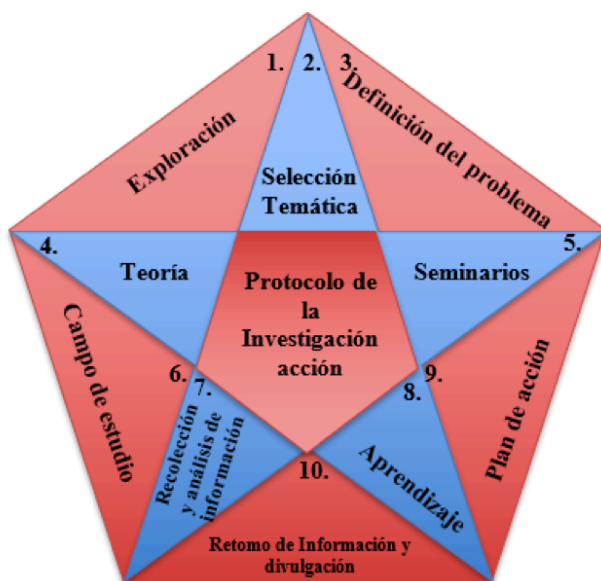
1. Exploración

2. Selección Temática

3. Definición del problema

4. Teoría

5. Seminarios

Protocolo de la Investigación acción

6. Campo de estudio

7. Recolección y análisis de información

8. Aprendizaje

9. Plan de acción

10. Retomo de Información y divulgación